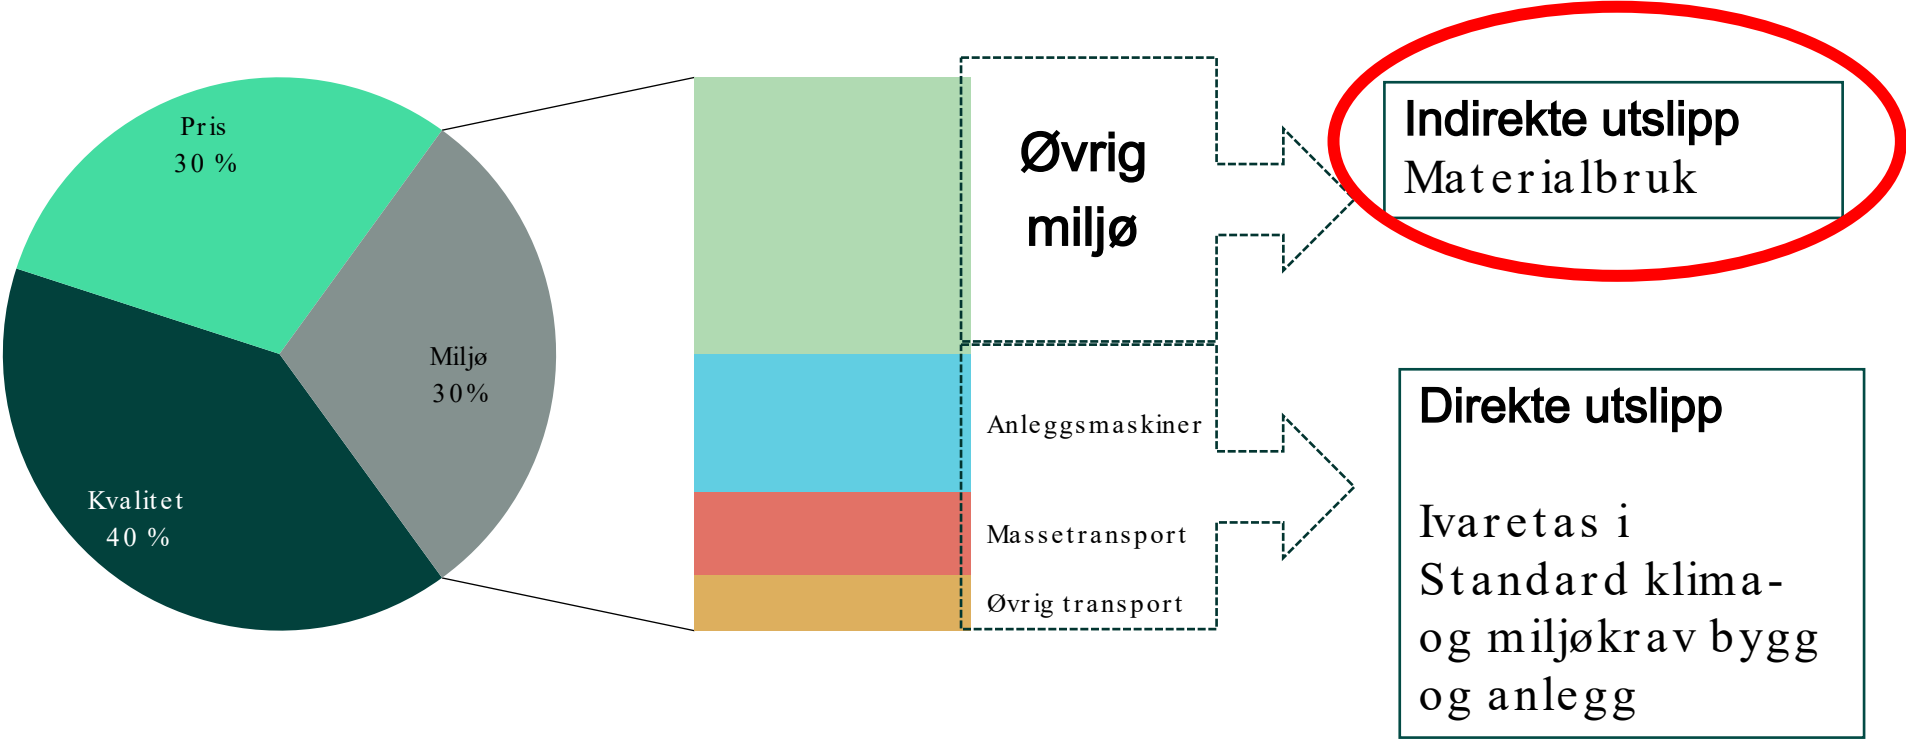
Pris
30 %

Miljø
30%

Kvalitet
40 %

Øvrig miljø

Anleggsmaskiner

Massetransport

Øvrig transport

Indirekte utslipp
Materialbruk

Direkte utslipp

Ivaretas i Standard klima- og miljøkrav bygg og anlegg